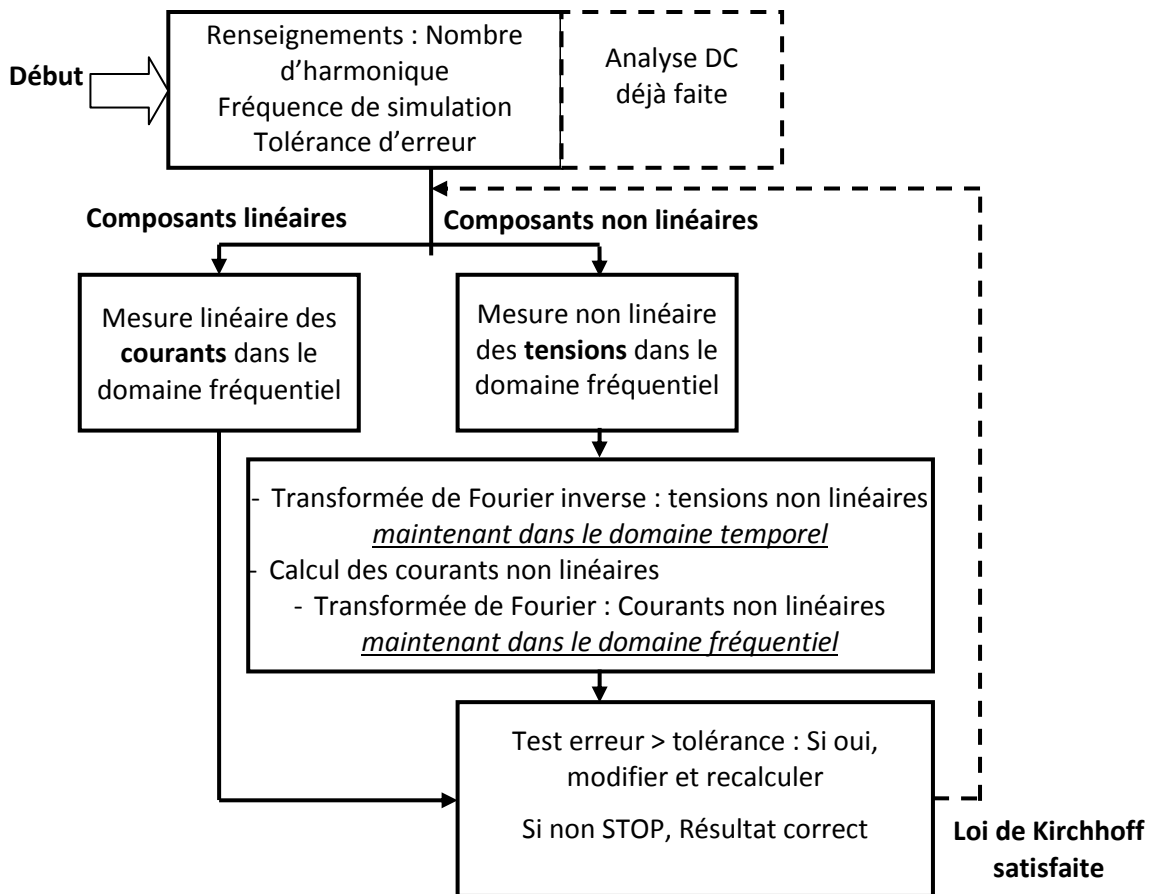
Début

Renseignements : Nombre d'harmonique
Fréquence de simulation
Tolérance d'erreur

Analyse DC déjà faite

Composants linéaires

Composants non linéaires

Mesure linéaire des **courants** dans le domaine fréquentiel

Mesure non linéaire des **tensions** dans le domaine fréquentiel

- Transformée de Fourier inverse : tensions non linéaires *maintenant dans le domaine temporel*
- Calcul des courants non linéaires
- Transformée de Fourier : Courants non linéaires *maintenant dans le domaine fréquentiel*

Test erreur > tolérance : Si oui, modifier et recalculer

Si non STOP, Résultat correct

Loi de Kirchhoff satisfaite